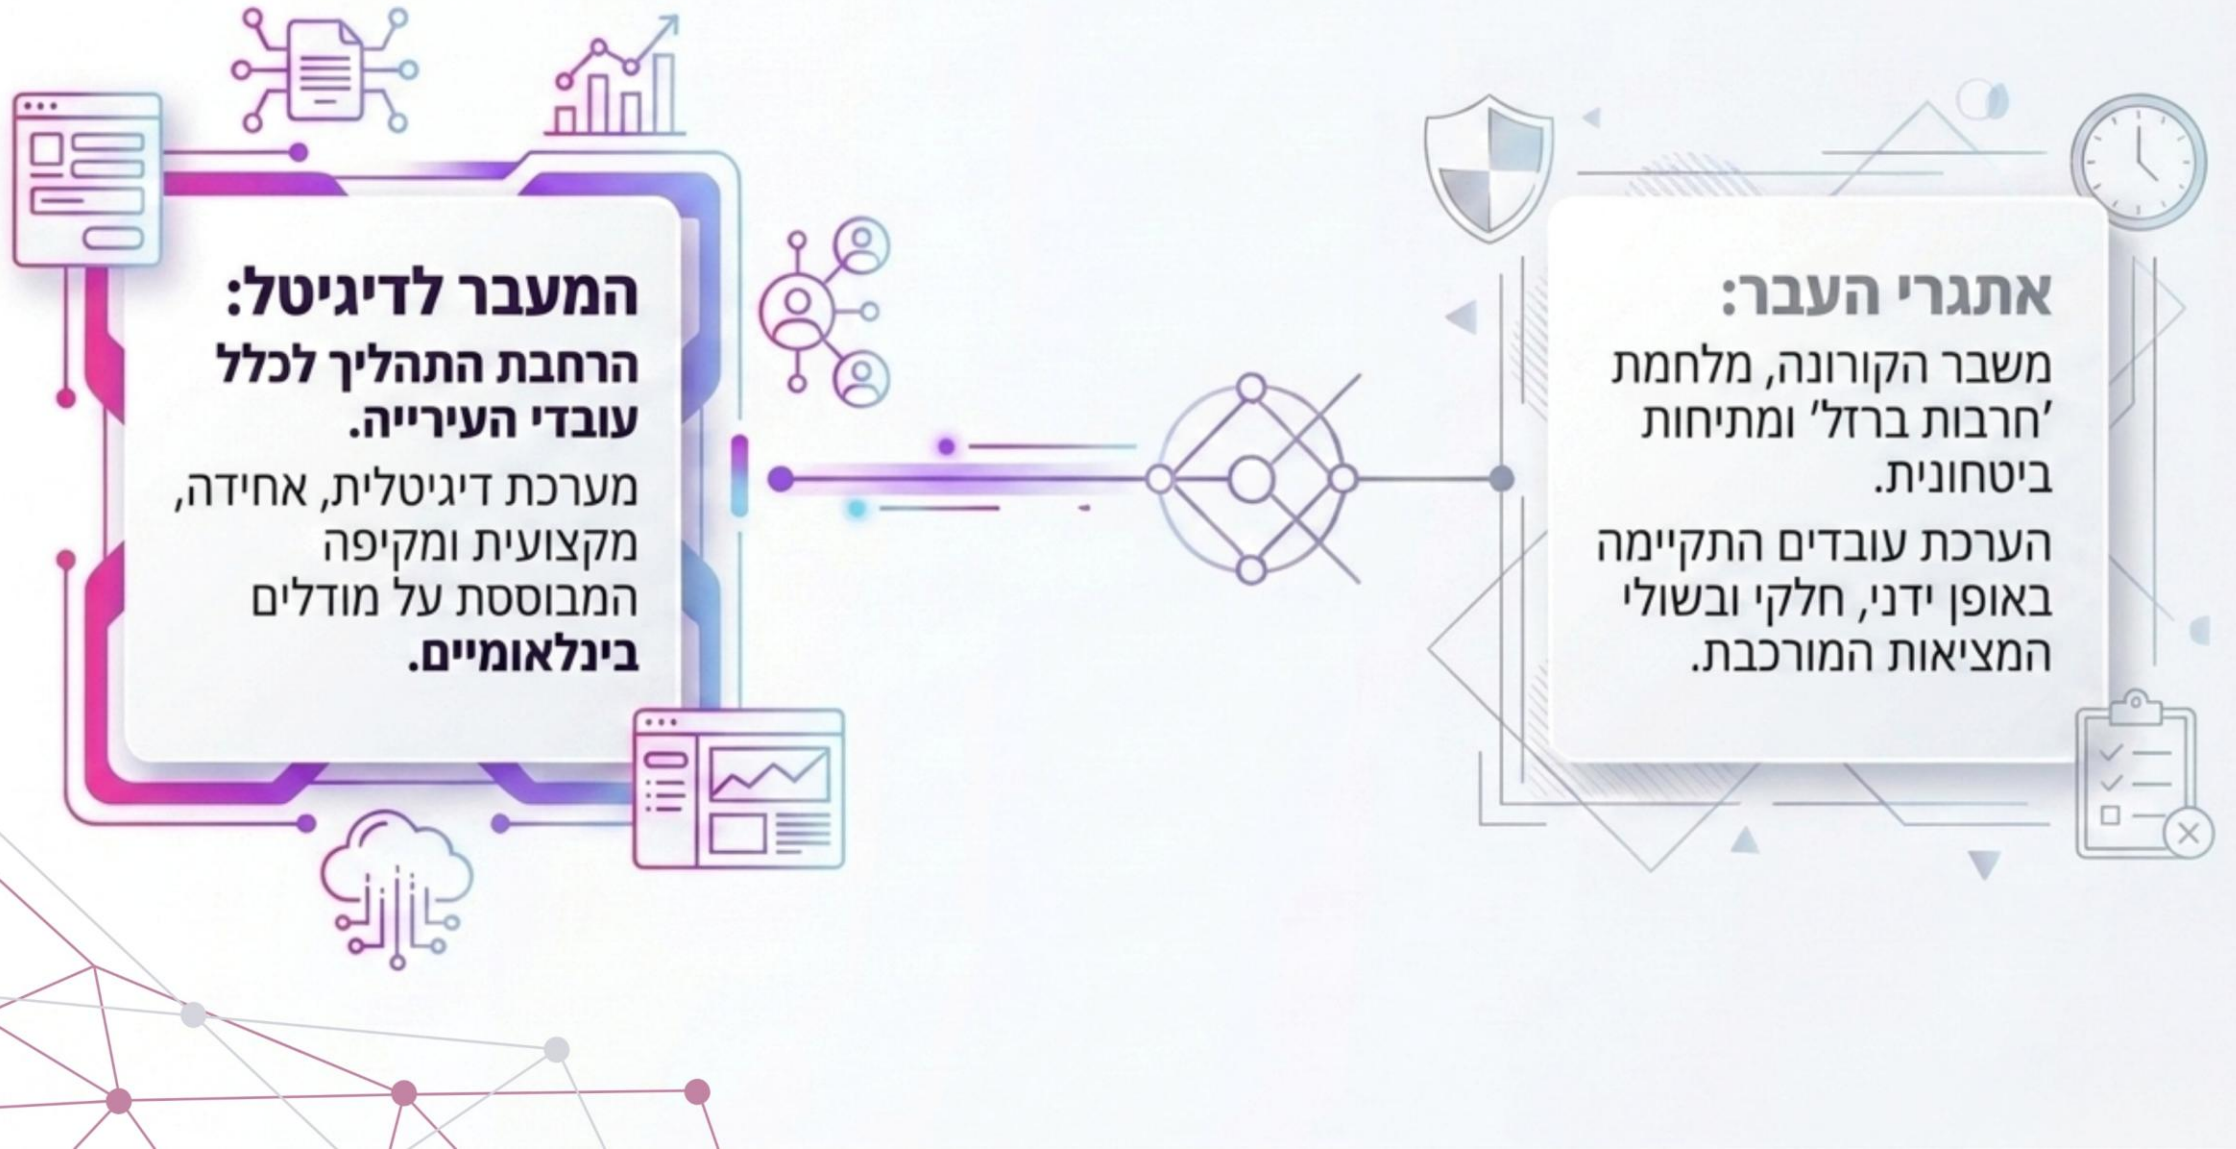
אתגרי העבר:
משבר הקורונה, מלחמת 'חרבות ברזל' ומתיחות ביטחונית.
הערכת עובדים התקיימה באופן ידני, חלקי ובשולי המציאות המורכבת.

המעבר לדיגיטל:
הרחבת התהליך לכלל עובדי העירייה.
מערכת דיגיטלית, אחידה, מקצועית ומקיפה המבוססת על מודלים בינלאומיים.